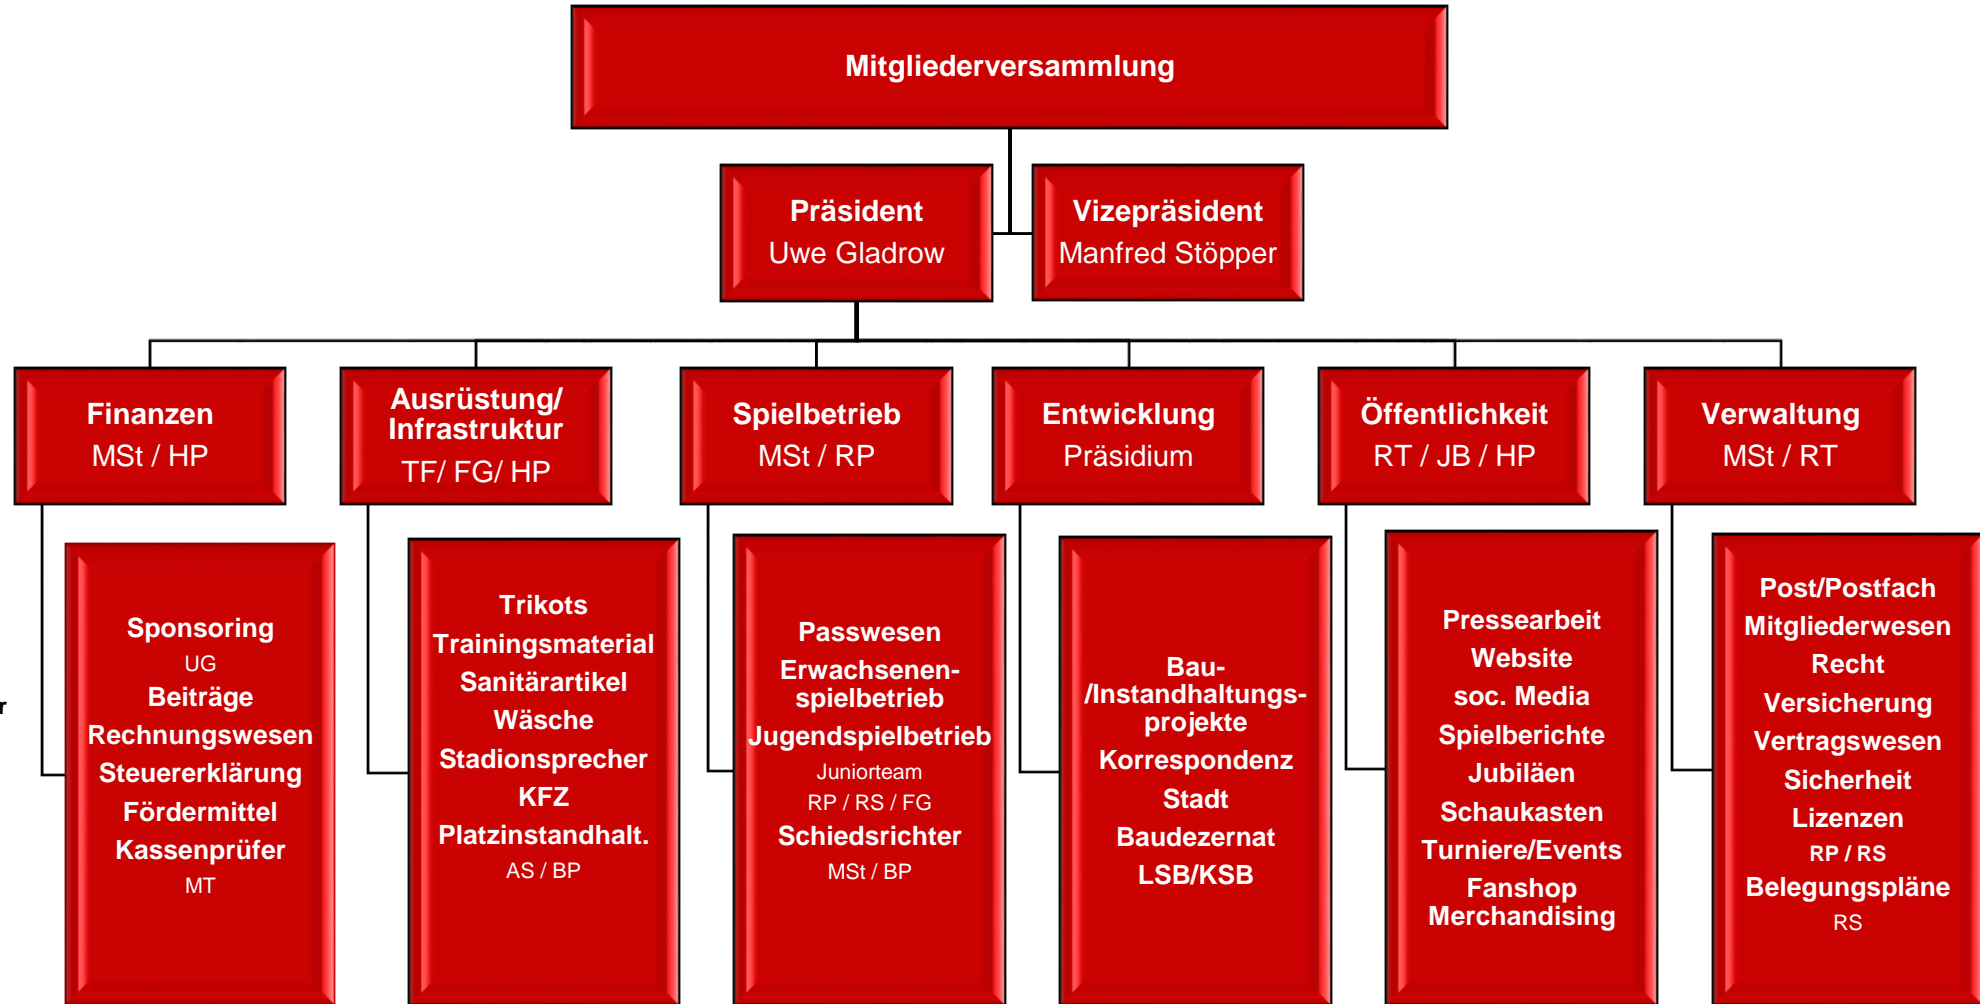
Mitgliederversammlung

Präsident
Uwe Gladrow

Vizepräsident
Manfred Stöpper

Finanzen
MSt / HP

Ausrüstung/ Infrastruktur
TF/ FG/ HP

Spielbetrieb
MSt / RP

Entwicklung
Präsidium

Öffentlichkeit
RT / JB / HP

Verwaltung
MSt / RT

Sponsoring
UG
Beiträge
Rechnungswesen
Steuererklärung
Fördermittel
Kassenprüfer
MT

Trikots
Trainingsmaterial
Sanitärartikel
Wäsche
Stadionsprecher
KFZ
Platzinstandhalt.
AS / BP

Passwesen
Erwachsenenspielbetrieb
Jugendspielbetrieb
Juniorteam
RP / RS / FG
Schiedsrichter
MSt / BP

Bau-/Instandhaltungsprojekte
Korrespondenz
Stadt
Baudezernat
LSB/KSB

Pressearbeit
Website
soc. Media
Spielberichte
Jubiläen
Schaukasten
Turniere/Events
Fanshop
Merchandising

Post/Postfach
Mitgliederwesen
Recht
Versicherung
Vertragswesen
Sicherheit
Lizenzen
RP / RS
Belegungspläne
RS